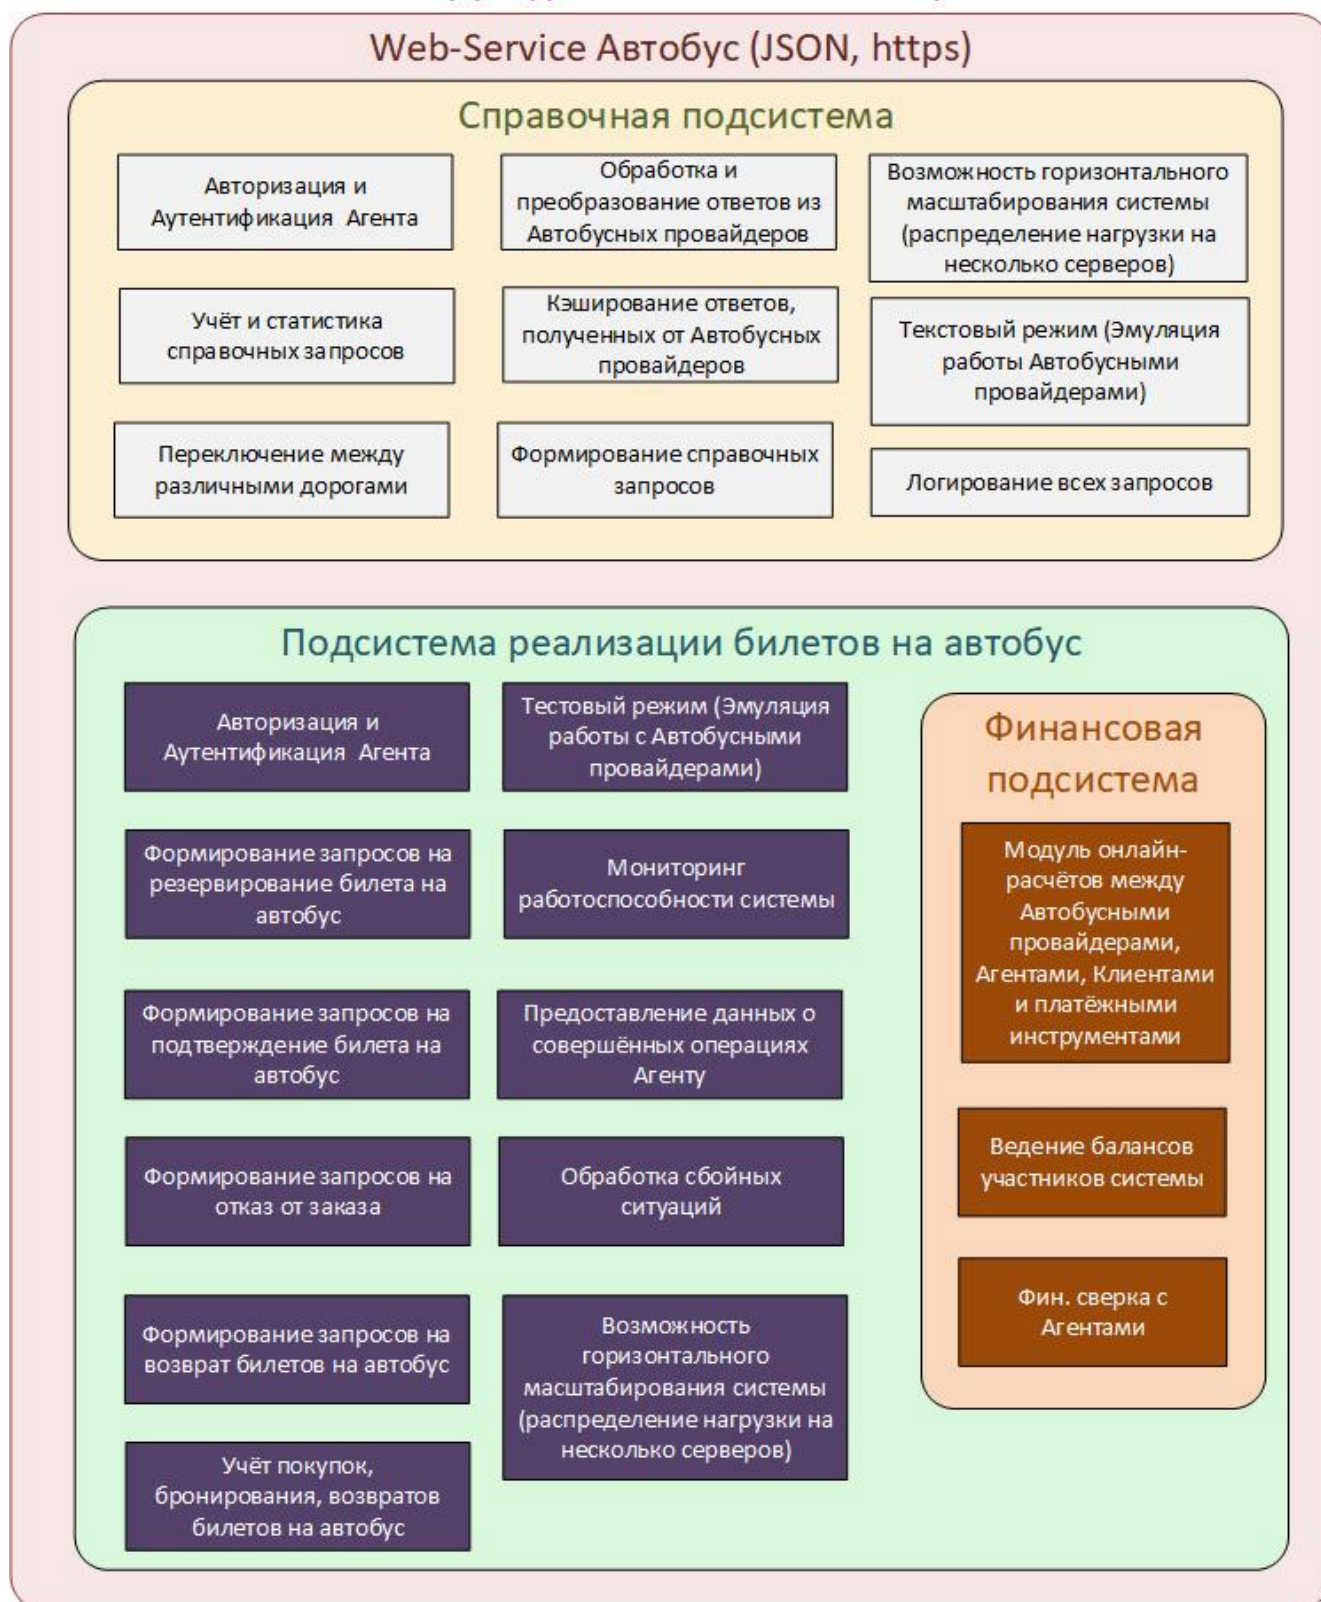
Web-Service Автобус (JSON, https)

Справочная подсистема

Авторизация и Аутентификация Агента

Обработка и преобразование ответов из Автобусных провайдеров

Возможность горизонтального масштабирования системы (распределение нагрузки на несколько серверов)

Учёт и статистика справочных запросов

Кэширование ответов, полученных от Автобусных провайдеров

Текстовый режим (Эмуляция работы Автобусными провайдерами)

Переключение между различными дорогами

Формирование справочных запросов

Логирование всех запросов

Подсистема реализации билетов на автобус

Авторизация и Аутентификация Агента

Тестовый режим (Эмуляция работы с Автобусными провайдерами)

Формирование запросов на резервирование билета на автобус

Мониторинг работоспособности системы

Формирование запросов на подтверждение билета на автобус

Предоставление данных о совершённых операциях Агенту

Формирование запросов на отказ от заказа

Обработка сбойных ситуаций

Формирование запросов на возврат билетов на автобус

Возможность горизонтального масштабирования системы (распределение нагрузки на несколько серверов)

Учёт покупок, бронирования, возвратов билетов на автобус

Финансовая подсистема

Модуль онлайн-расчётов между Автобусными провайдерами, Агентами, Клиентами и платёжными инструментами

Ведение балансов участников системы

Фин. сверка с Агентами